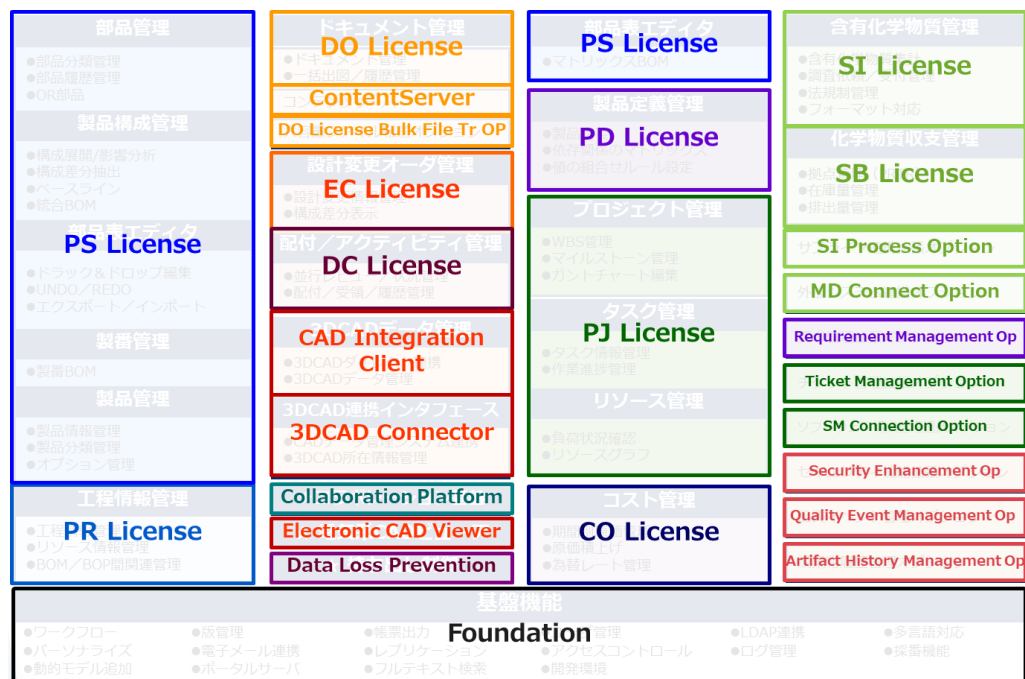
部品管理
●部品分類管理
●部品履歴管理
●OR部品

製品構成管理
●構成展開/影響分析
●構成差分抽出
●ベースライン
●統合BOM

PS License
●ドラッグ＆ドロップ編集
●UNDO／REDO
●エクスポート／インポート

製番管理
●製番BOM

製品管理
●製品情報管理
●製品分類管理
●オプション管理

工程情報管理
PR License
●リソース情報管理
●BOM／BOP間関連管理

ドキュメント管理
DO License
●ドキュメント管理
●一括出図／履歴管理

ContentServer

DO License Bulk File Tr OP

設計変更オーダ管理
EC License
●構成差分表示

配付／アクティビティ管理
DC License
●配付／受領／履歴管理

CAD Integration Client
●3DCADデータ管理

3DCAD連携インタフェース
3DCAD Connector
●3DCAD所在情報管理

Collaboration Platform

Electronic CAD Viewer

Data Loss Prevention

部品表エディタ
PS License
●マトリックスBOM

製品定義管理
PD License
●値の組合せルール設定

プロジェクト管理
●WBS管理
●マイルストーン管理
●ガントチャート編集

タスク管理
PJ License
●タスク情報管理
●作業進捗管理

リソース管理
●負荷状況確認
●リソースグラフ

コスト管理
CO License
●原価積上げ
●為替レート管理

含有化学物質管理
SI License
●法規制管理
●フォーマット対応

化学物質収支管理
SB License
●在庫量管理
●排出量管理

SI Process Option

MD Connect Option

Requirement Management Op

Ticket Management Option

SM Connection Option

Security Enhancement Op

Quality Event Management Op

Artifact History Management Op

基盤機能
Foundation
●ワークフロー
●パーソナライズ
●動的モデル追加
●版管理
●電子メール連携
●ポータルサーバ
●帳票出力
●レプリケーション
●フルテキスト検索
●アクセスコントロール
●開発環境
●LDAP連携
●ログ管理
●多言語対応
●採番機能